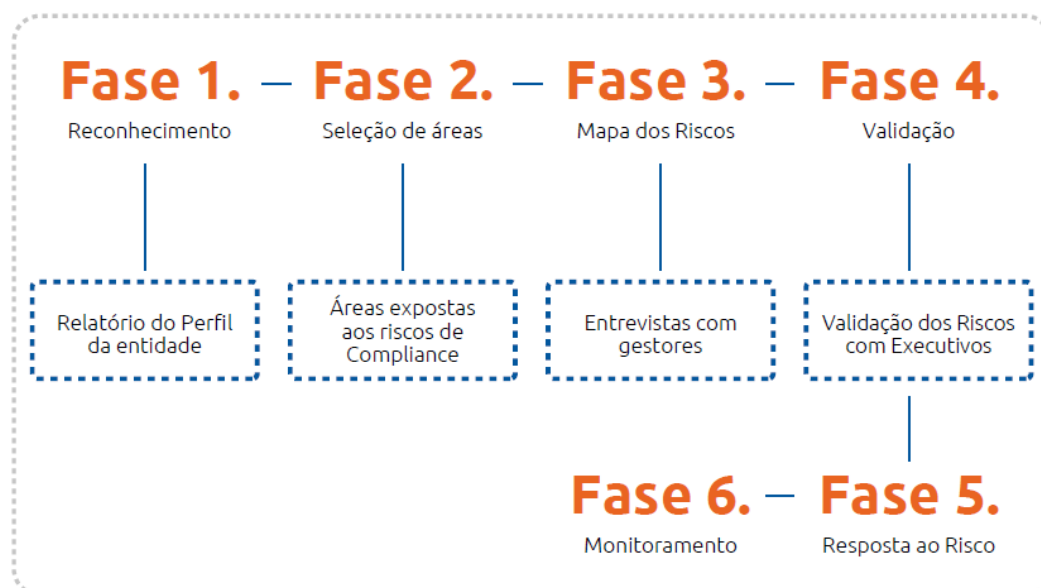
Fase 1. — Fase 2. — Fase 3. — Fase 4.

Reconhecimento

Relatório do Perfil da entidade

Seleção de áreas

Áreas expostas aos riscos de Compliance

Mapa dos Riscos

Entrevistas com gestores

Validação

Validação dos Riscos com Executivos

Fase 6. — Fase 5.

Monitoramento

Resposta ao Risco